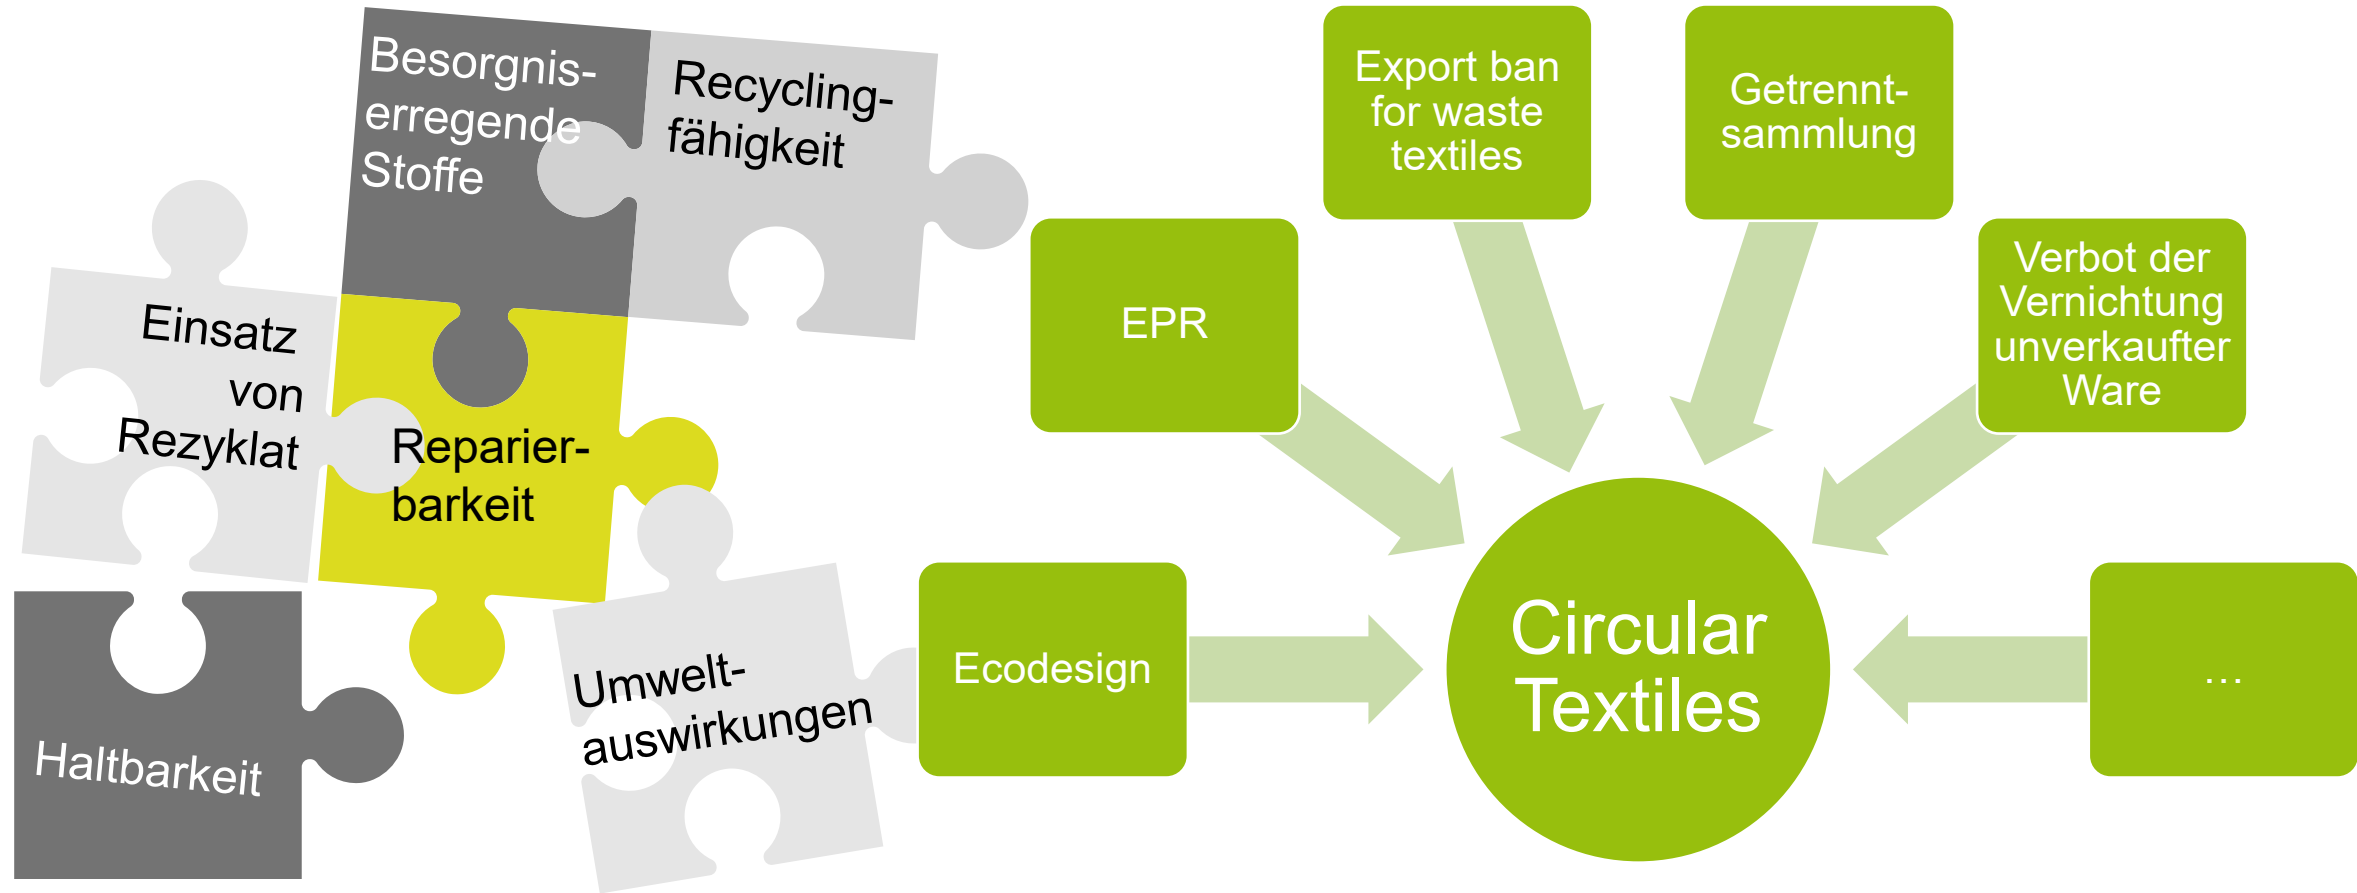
Besorgnis-erregende Stoffe

Recycling-fähigkeit

Einsatz von Rezyklat

Reparier-barkeit

Haltbarkeit

Umwelt-auswirkungen

Export ban for waste textiles

Getrennt-sammlung

EPR

Verbot der Vernichtung unverkaufter Ware

Ecodesign

Circular Textiles

...